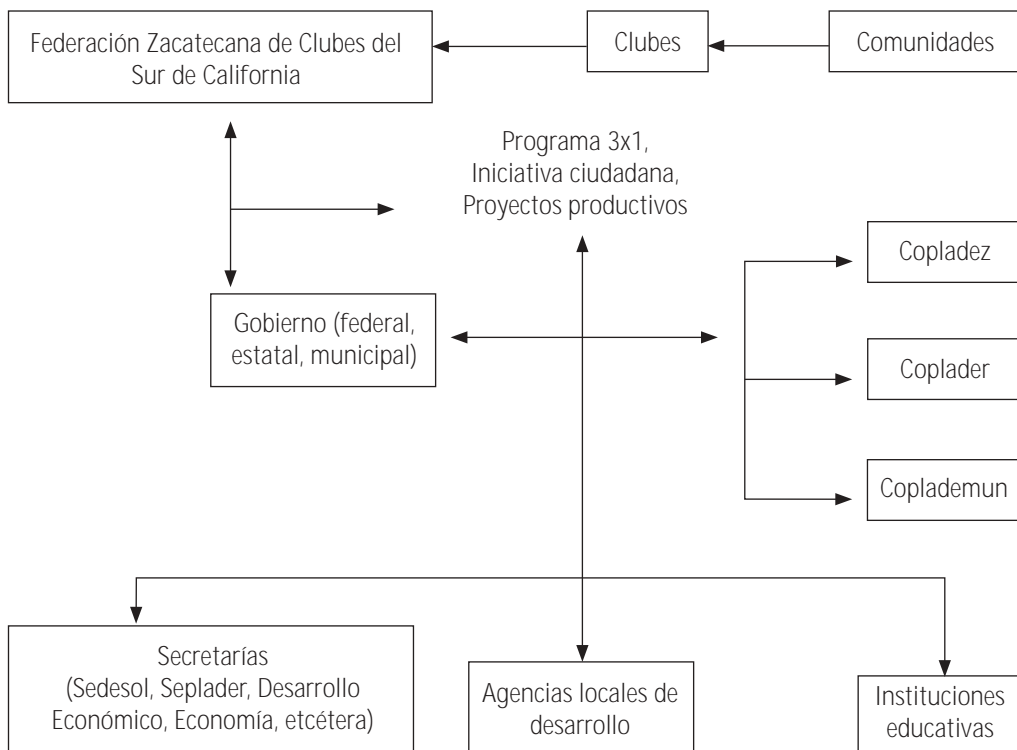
Federación Zacatecana de Clubes del Sur de California

Clubes

Comunidades

Programa 3x1, Iniciativa ciudadana, Proyectos productivos

Copladez

Gobierno (federal, estatal, municipal)

Coplader

Copladемun

Secretarías (Sedesol, Seplader, Desarrollo Económico, Economía, etcétera)

Agencias locales de desarrollo

Instituciones educativas